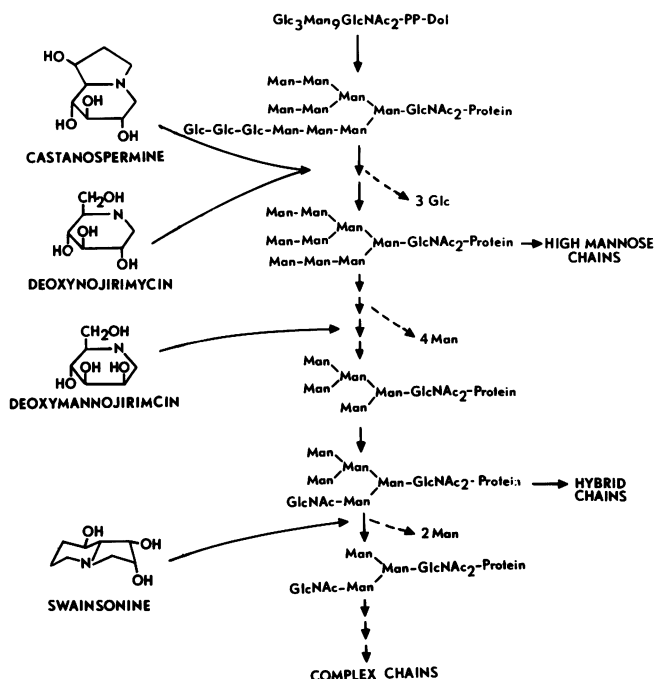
$Glc_3Man_9GlcNAc_2$-PP-Dol

HO
OH
HO
OH
N
OH
CASTANOSPERMINE

Man-Man
Man-Man Man
Man-$GlcNAc_2$-Protein
Glc-Glc-Glc-Man-Man-Man

3 Glc

$CH_2OH$
N
HO
OH
OH
DEOXYNOJIRIMYCIN

Man-Man
Man-Man Man
Man-$GlcNAc_2$-Protein → HIGH MANNOSE CHAINS
Man-Man-Man

$CH_2OH$
N
HO
OH
HO
DEOXYMANNOJIRIMCIN

4 Man

Man
Man Man
Man-$GlcNAc_2$-Protein
Man

Man
Man Man
Man-$GlcNAc_2$-Protein → HYBRID CHAINS
GlcNAc-Man

2 Man

OH
OH
N
OH
SWAINSONINE

Man
Man-$GlcNAc_2$-Protein
GlcNAc-Man

COMPLEX CHAINS